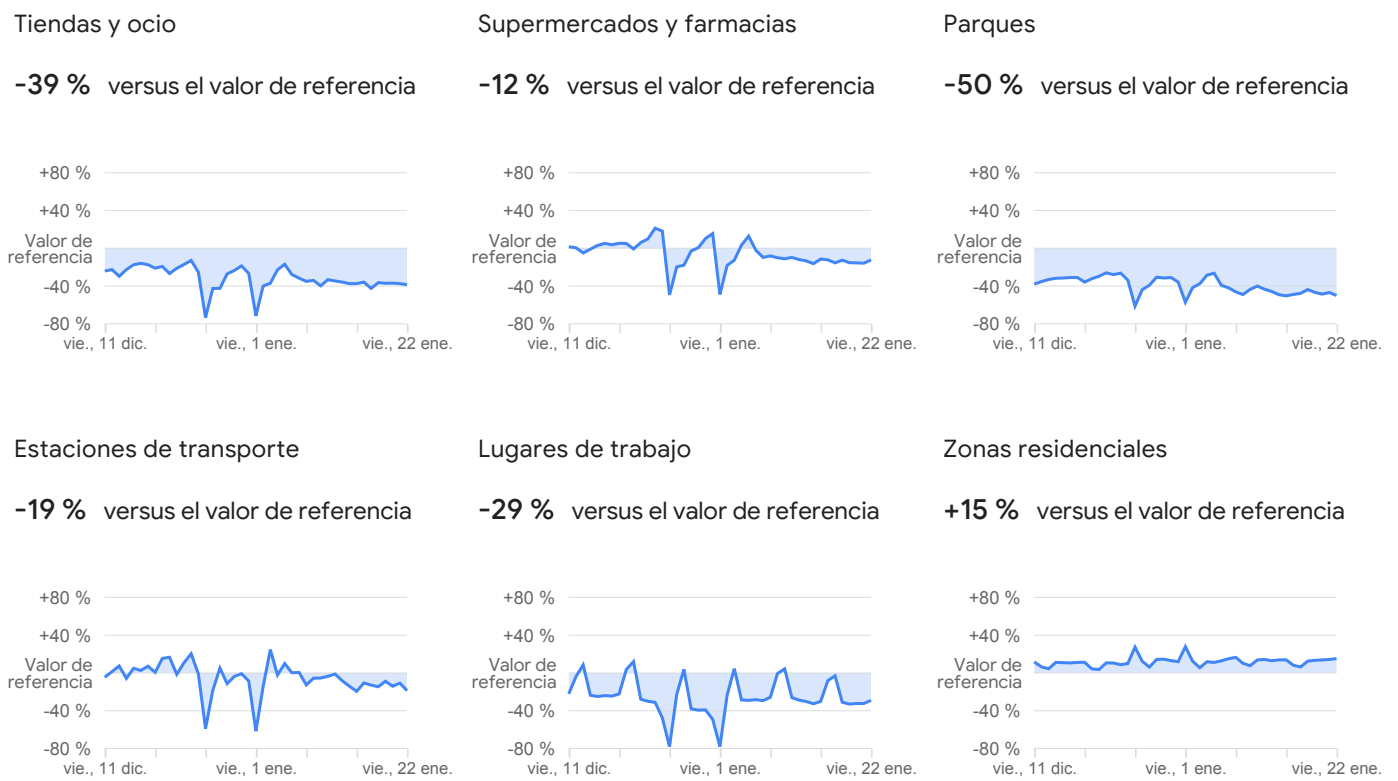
Tiendas y ocio

-39 % versus el valor de referencia

+80 %
+40 %
Valor de referencia
-40 %
-80 %
vie., 11 dic.
vie., 1 ene.
vie., 22 ene.

Supermercados y farmacias

-12 % versus el valor de referencia

+80 %
+40 %
Valor de referencia
-40 %
-80 %
vie., 11 dic.
vie., 1 ene.
vie., 22 ene.

Parques

-50 % versus el valor de referencia

+80 %
+40 %
Valor de referencia
-40 %
-80 %
vie., 11 dic.
vie., 1 ene.
vie., 22 ene.

Estaciones de transporte

-19 % versus el valor de referencia

+80 %
+40 %
Valor de referencia
-40 %
-80 %
vie., 11 dic.
vie., 1 ene.
vie., 22 ene.

Lugares de trabajo

-29 % versus el valor de referencia

+80 %
+40 %
Valor de referencia
-40 %
-80 %
vie., 11 dic.
vie., 1 ene.
vie., 22 ene.

Zonas residenciales

+15 % versus el valor de referencia

+80 %
+40 %
Valor de referencia
-40 %
-80 %
vie., 11 dic.
vie., 1 ene.
vie., 22 ene.